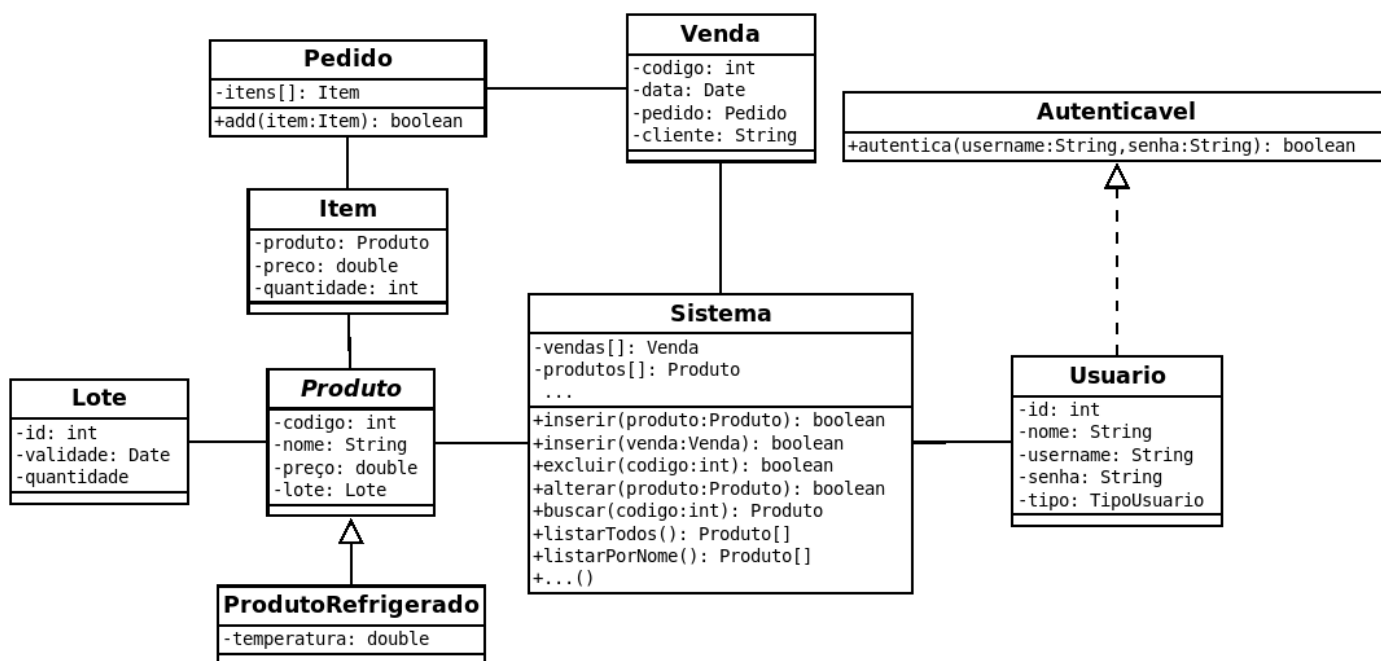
Pedido
-itens[]: Item
+add(item:Item): boolean

Venda
-codigo: int
-data: Date
-pedido: Pedido
-cliente: String

Autenticavel
+autentica(username:String,senha:String): boolean

Item
-produto: Produto
-preco: double
-quantidade: int

Sistema
-vendas[]: Venda
-produtos[]: Produto
...
+inserir(produto:Produto): boolean
+inserir(venda:Venda): boolean
+excluir(codigo:int): boolean
+alterar(produto:Produto): boolean
+buscar(codigo:int): Produto
+listarTodos(): Produto[]
+listarPorNome(): Produto[]
+...()

Lote
-id: int
-validade: Date
-quantidade

Produto
-codigo: int
-nome: String
-preço: double
-lote: Lote

Usuario
-id: int
-nome: String
-username: String
-senha: String
-tipo: TipoUsuario

ProdutoRefrigerado
-temperatura: double